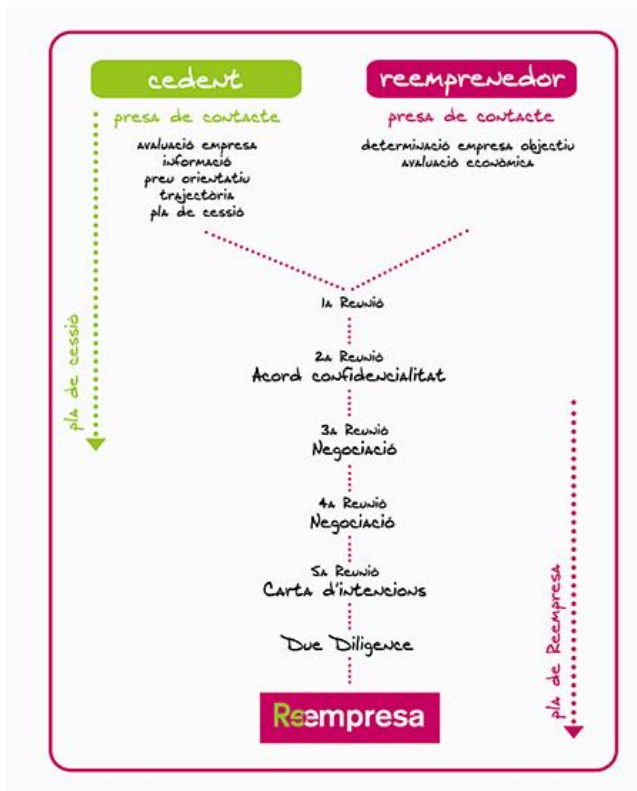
cedent

presa de contacte

avaluació empresa
informació
preu orientatiu
trajectòria
pla de cessió

reemprenedor

presa de contacte

determinació empresa objectiu
avaluació econòmica

pla de cessió

1a Reunió

2a Reunió
Acord confidencialitat

3a Reunió
Negociació

4a Reunió
Negociació

5a Reunió
Carta d'intencions

Due Diligence

Reempresa

pla de Reempresa